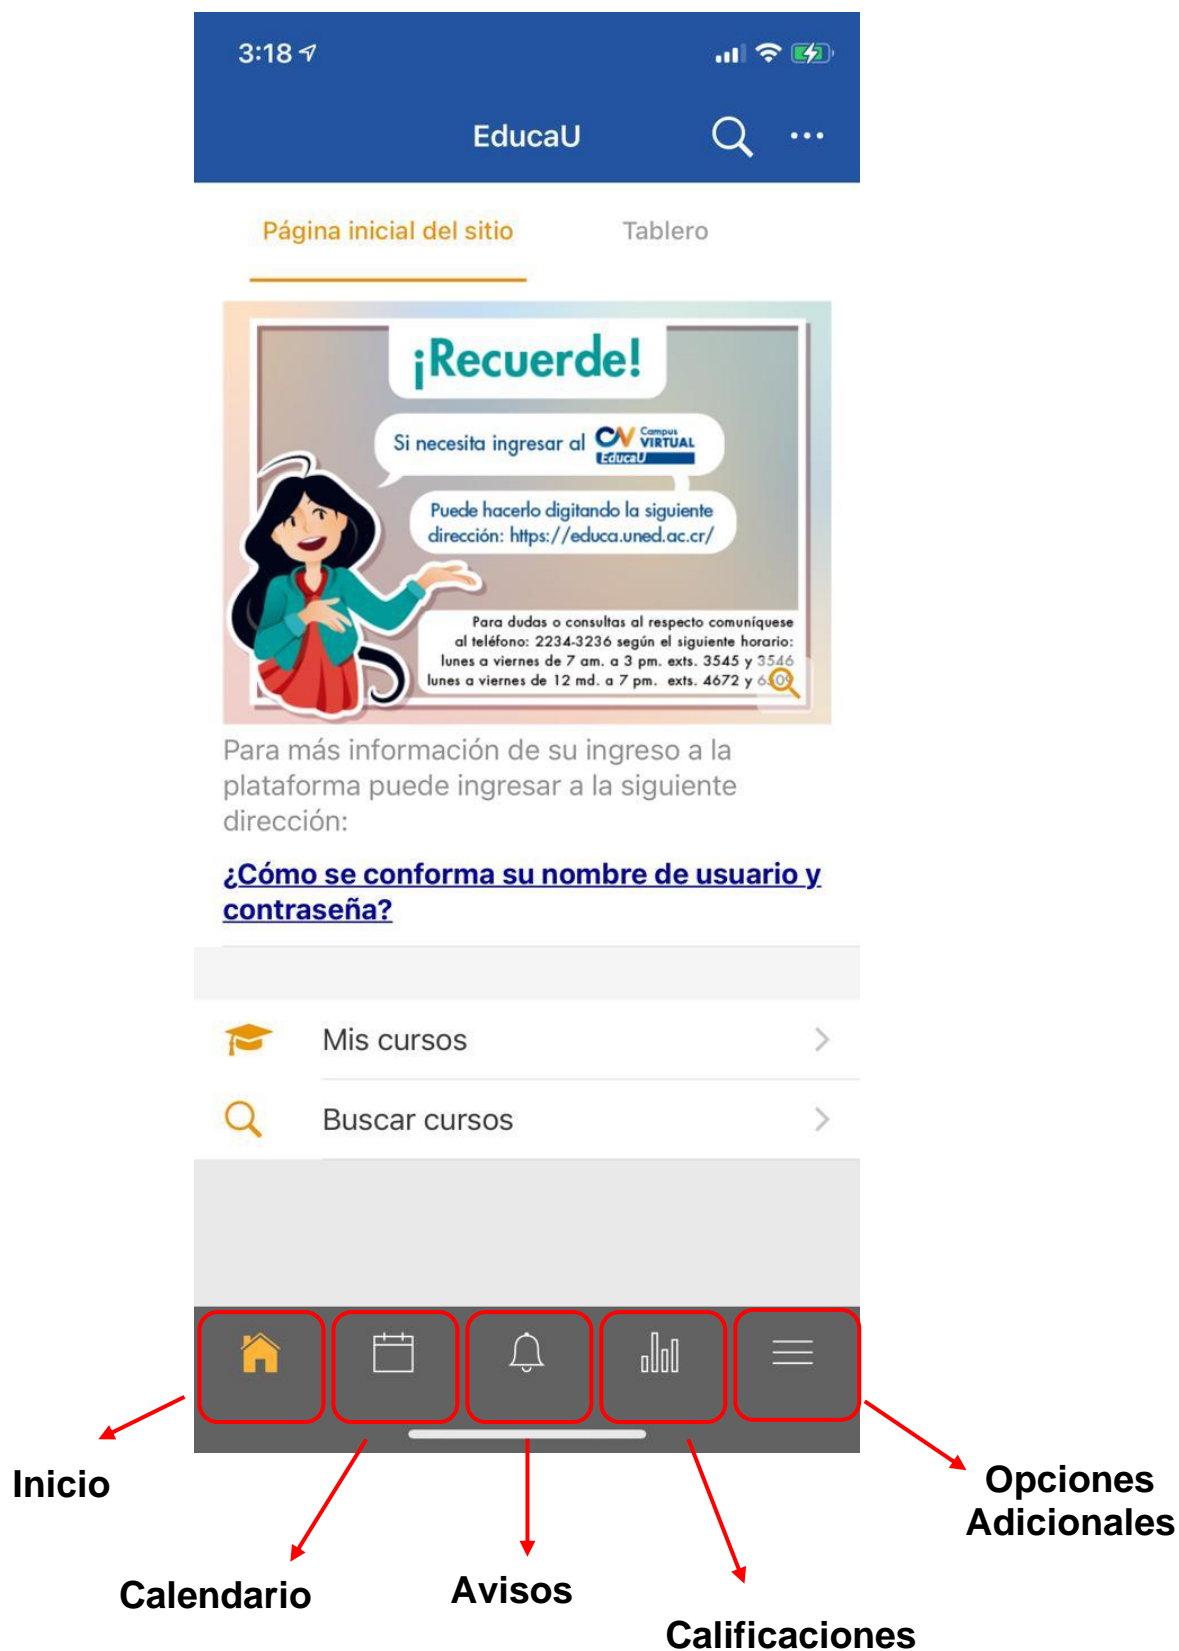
3:18

EducaU

Página inicial del sitio

Tablero

¡Recuerde!

Si necesita ingresar al CV Campus VIRTUAL EducaU

Puede hacerlo digitando la siguiente dirección: https://educa.uned.ac.cr/

Para dudas o consultas al respecto comuníquese al teléfono: 2234-3236 según el siguiente horario: lunes a viernes de 7 am. a 3 pm. exts. 3545 y 3546 lunes a viernes de 12 md. a 7 pm. exts. 4672 y 6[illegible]

Para más información de su ingreso a la plataforma puede ingresar a la siguiente dirección:

¿Cómo se conforma su nombre de usuario y contraseña?

Mis cursos

Buscar cursos

Inicio

Calendario

Avisos

Calificaciones

Opciones Adicionales